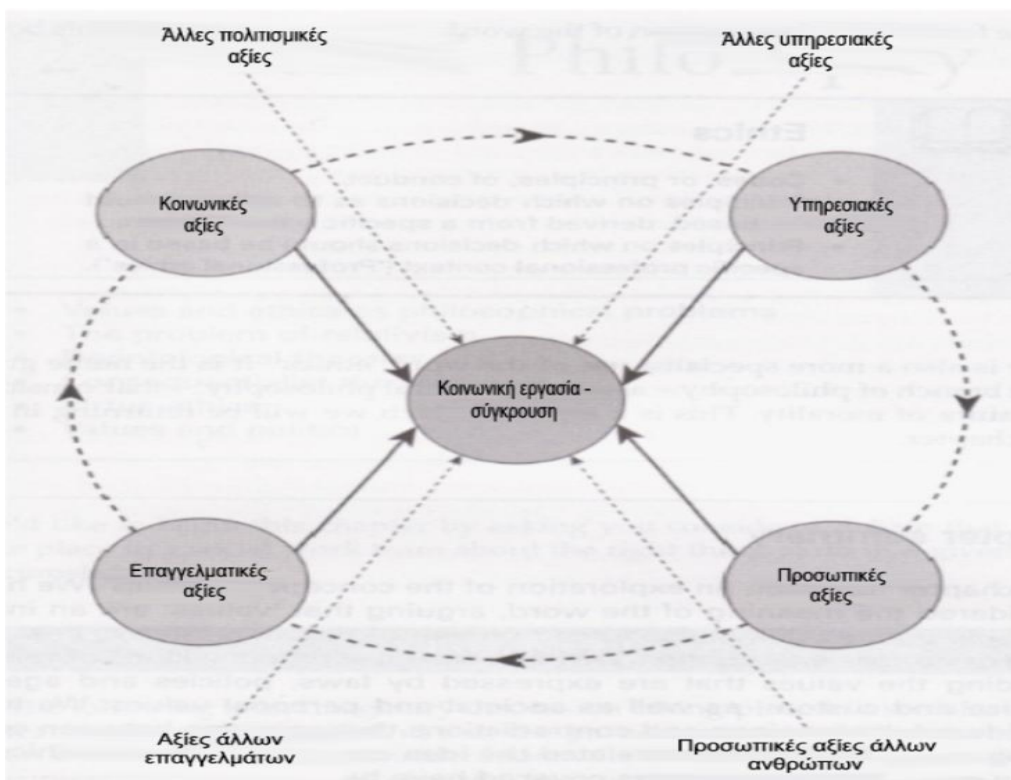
Άλλες πολιτισμικές αξίες

Άλλες υπηρεσιακές αξίες

Κοινωνικές αξίες

Υπηρεσιακές αξίες

Κοινωνική εργασία - σύγκρουση

Επαγγελματικές αξίες

Προσωπικές αξίες

Αξίες άλλων επαγγελμάτων

Προσωπικές αξίες άλλων ανθρώπων